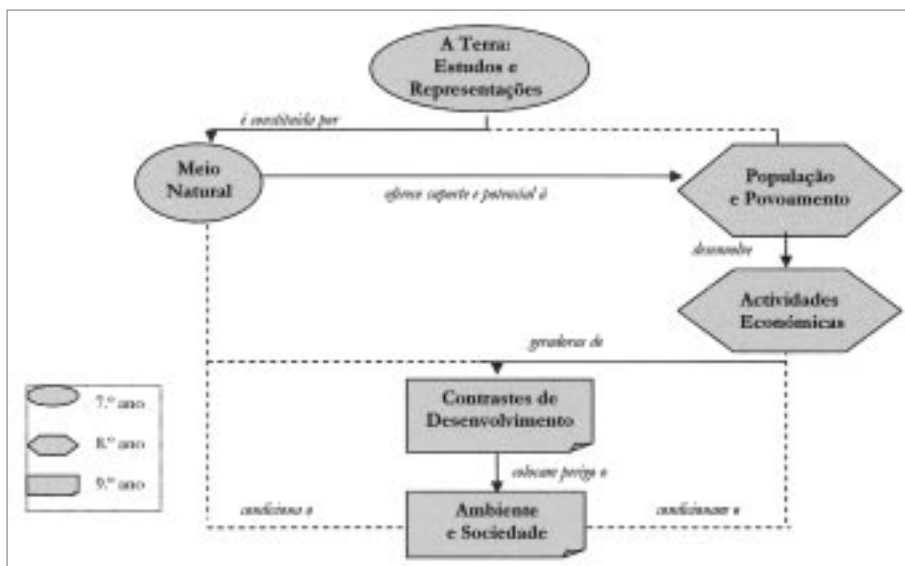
A Terra: Estudos e Representações

é constituída por

Meio Natural

oferece suporte e potencial à

População e Povoamento

desenvolve

Actividades Económicas

geradoras de

Contrastes de Desenvolvimento

colocam perigo a

Ambiente e Sociedade

condiciona a

condicionam a

7.º ano

8.º ano

9.º ano